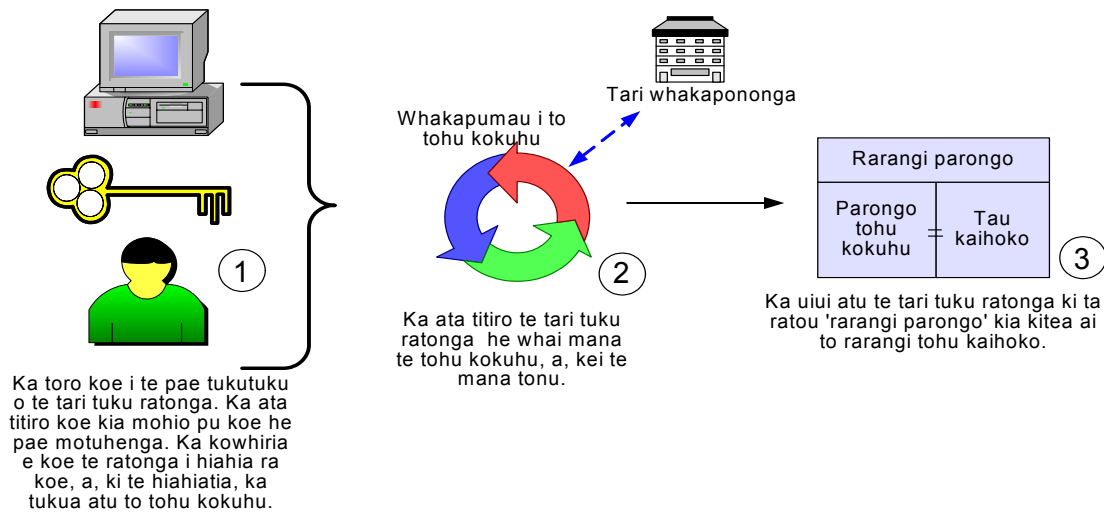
1

Ka toro koe i te pae tukutuku o te tari tuku ratonga. Ka ata titiro koe kia mohio pu koe he pae motuhenga. Ka kowhiria e koe te ratonga i hiahia ra koe, a, ki te hiahiatia, ka tukua atu to tohu kokuhu.

Whakapumau i to tohu kokuhu

Tari whakapononga

2

Ka ata titiro te tari tuku ratonga he whai mana te tohu kokuhu, a, kei te mana tonu.

| Rarangi parongo | |
|---|---|
| Parongo tohu kokuhu | Tau kaihoko |

$=$

3

Ka uiui atu te tari tuku ratonga ki ta ratou 'rarangi parongo' kia kitea ai to rarangi tohu kaihoko.